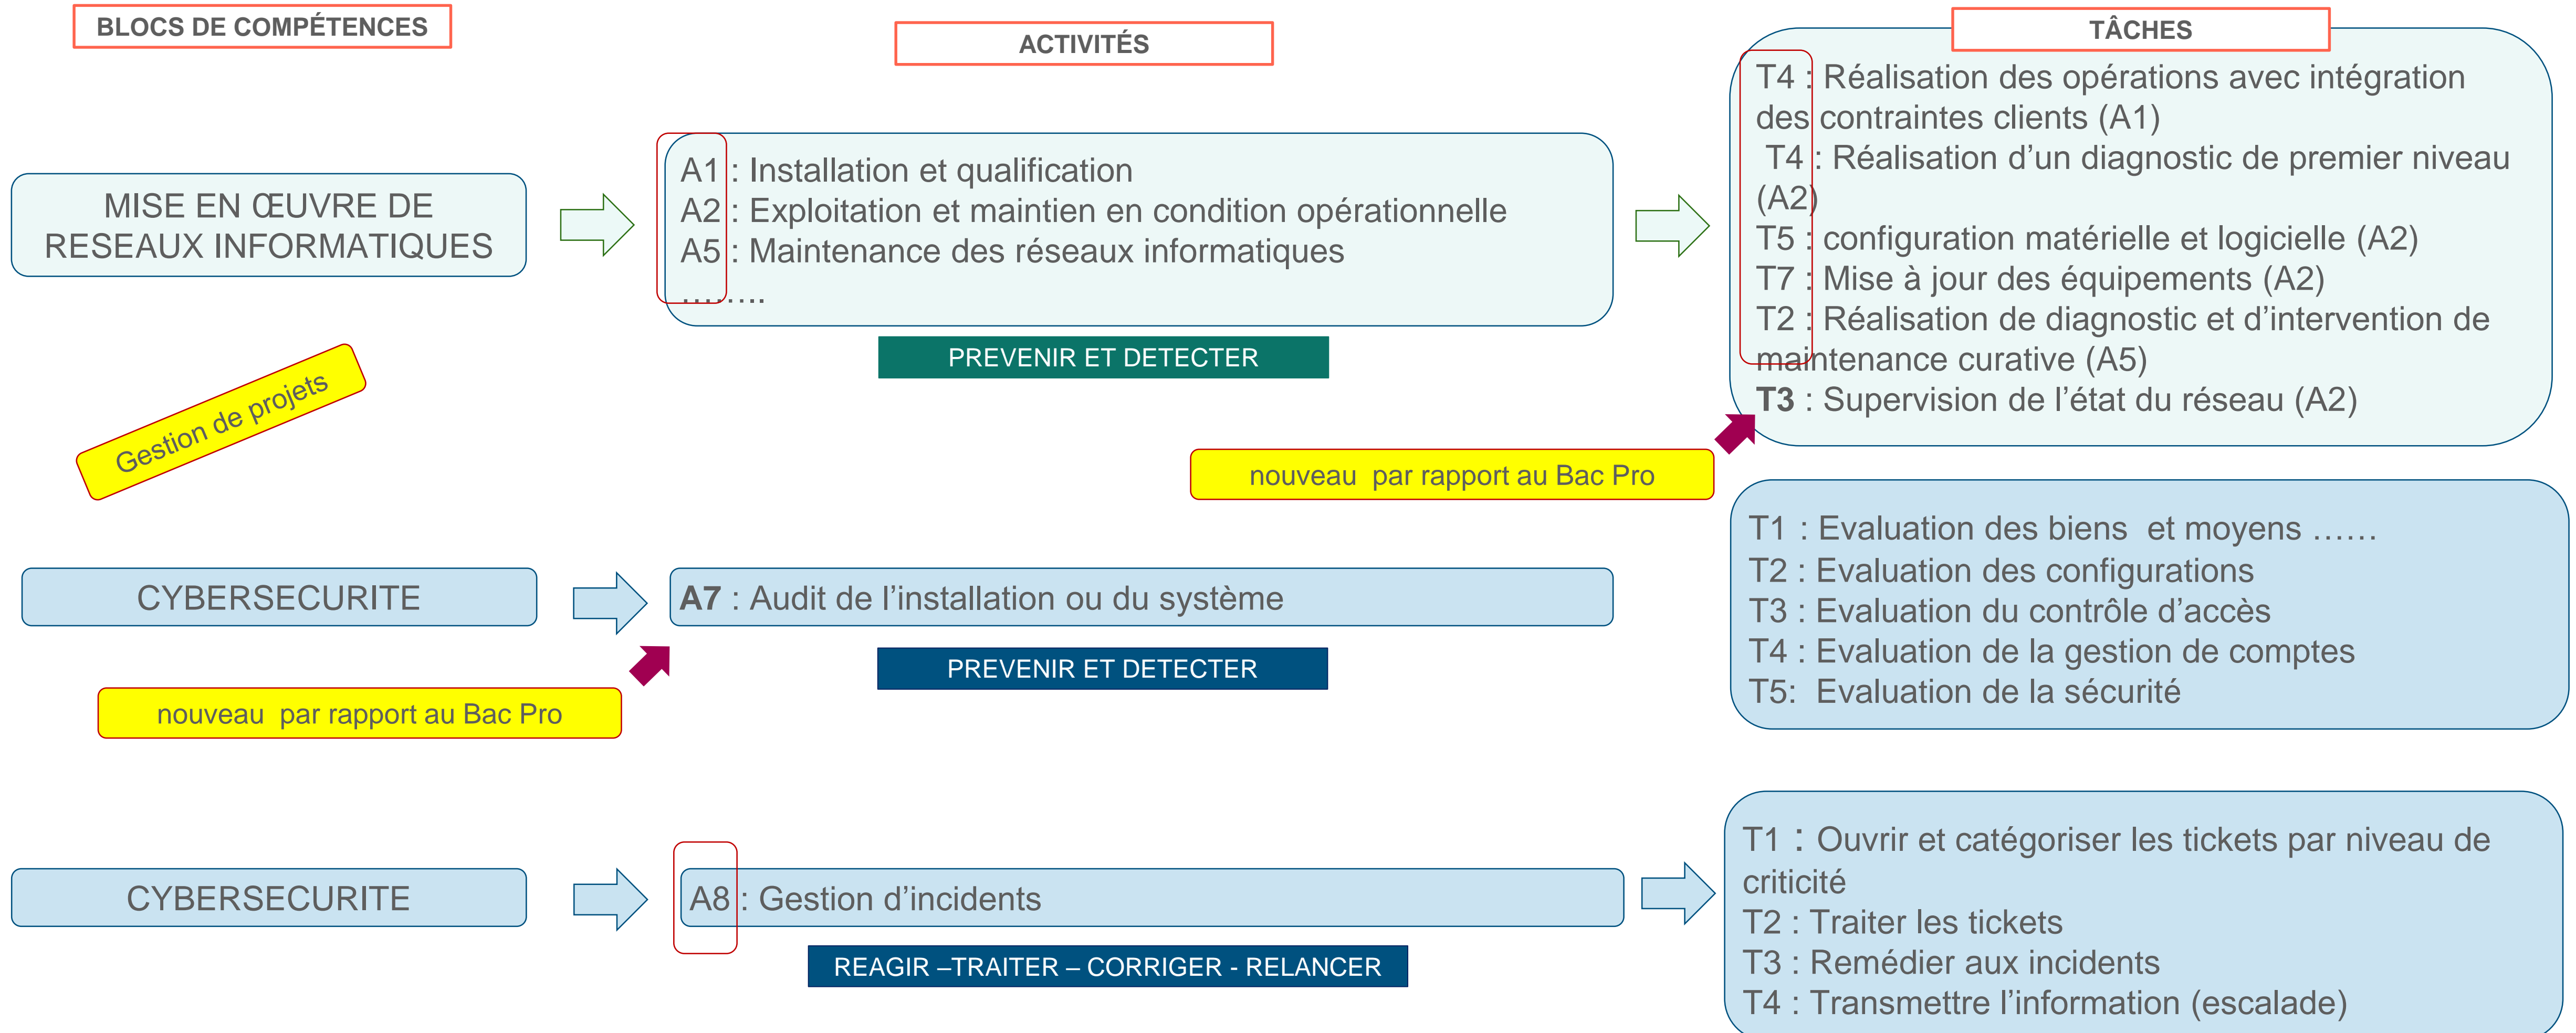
BLOCS DE COMPÉTENCES

ACTIVITÉS

TÂCHES

MISE EN ŒUVRE DE RESEAUX INFORMATIQUES

A1 : Installation et qualification
A2 : Exploitation et maintien en condition opérationnelle
A5 : Maintenance des réseaux informatiques
……..

T4 : Réalisation des opérations avec intégration des contraintes clients (A1)
T4 : Réalisation d'un diagnostic de premier niveau (A2)
T5 : configuration matérielle et logicielle (A2)
T7 : Mise à jour des équipements (A2)
T2 : Réalisation de diagnostic et d'intervention de maintenance curative (A5)
T3 : Supervision de l'état du réseau (A2)

PREVENIR ET DETECTER

Gestion de projets

nouveau par rapport au Bac Pro

CYBERSECURITE

A7 : Audit de l'installation ou du système

T1 : Evaluation des biens et moyens ……
T2 : Evaluation des configurations
T3 : Evaluation du contrôle d'accès
T4 : Evaluation de la gestion de comptes
T5: Evaluation de la sécurité

PREVENIR ET DETECTER

nouveau par rapport au Bac Pro

CYBERSECURITE

A8 : Gestion d'incidents

REAGIR –TRAITER – CORRIGER - RELANCER

T1 : Ouvrir et catégoriser les tickets par niveau de criticité
T2 : Traiter les tickets
T3 : Remédier aux incidents
T4 : Transmettre l'information (escalade)